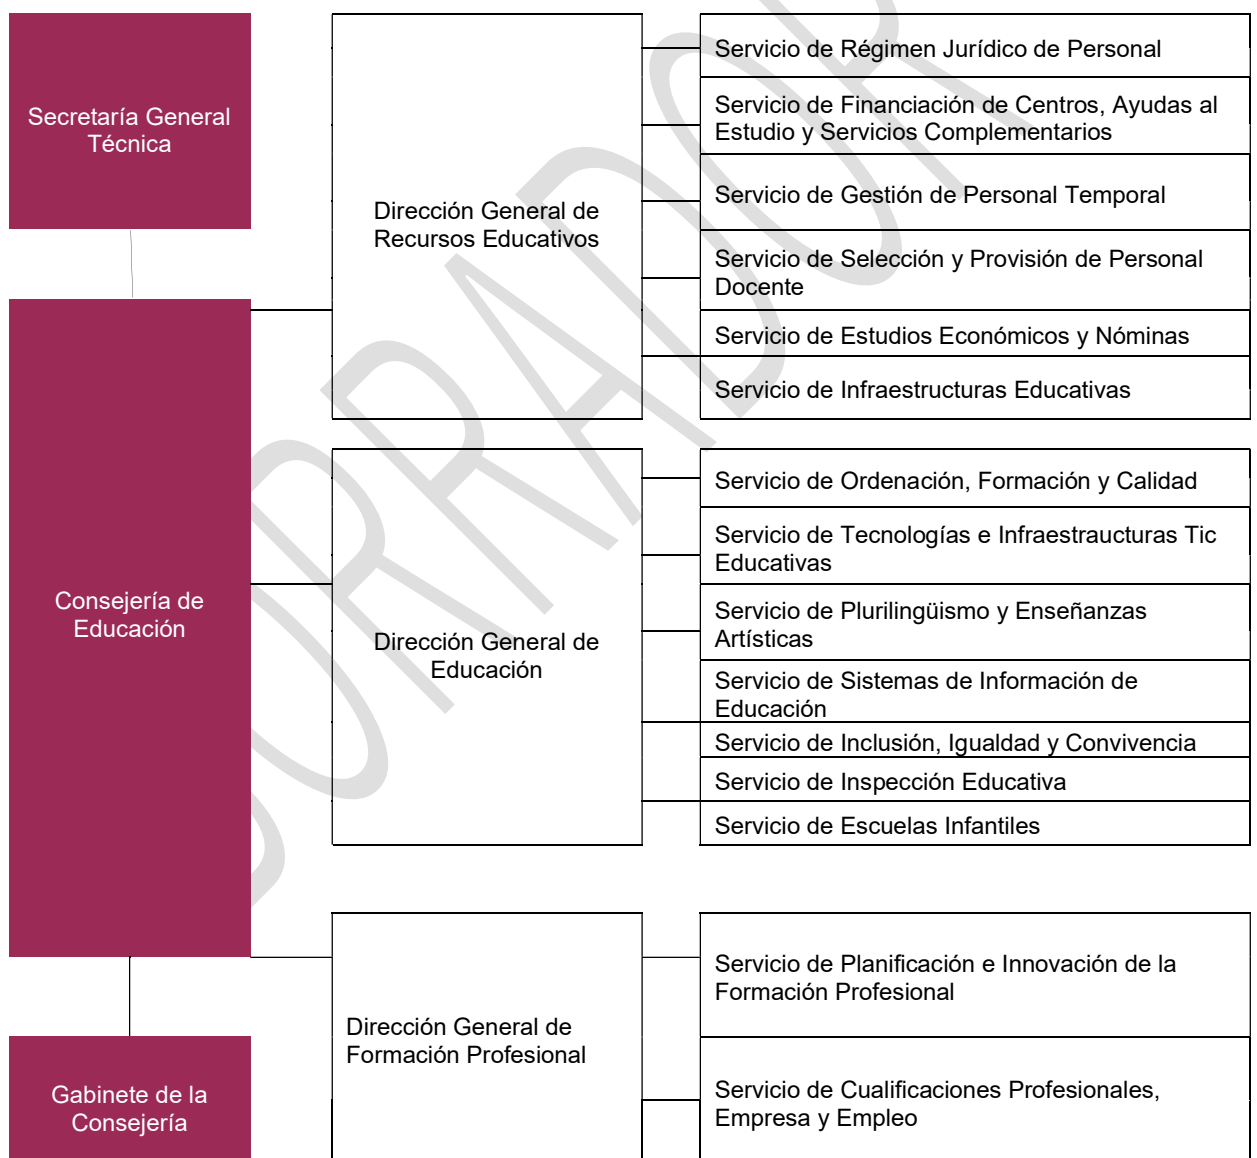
Secretaría General Técnica

Consejería de Educación

Gabinete de la Consejería

Dirección General de Recursos Educativos

Servicio de Régimen Jurídico de Personal

Servicio de Financiación de Centros, Ayudas al Estudio y Servicios Complementarios

Servicio de Gestión de Personal Temporal

Servicio de Selección y Provisión de Personal Docente

Servicio de Estudios Económicos y Nóminas

Servicio de Infraestructuras Educativas

Dirección General de Educación

Servicio de Ordenación, Formación y Calidad

Servicio de Tecnologías e Infraestraucturas Tic Educativas

Servicio de Plurilingüismo y Enseñanzas Artísticas

Servicio de Sistemas de Información de Educación

Servicio de Inclusión, Igualdad y Convivencia

Servicio de Inspección Educativa

Servicio de Escuelas Infantiles

Dirección General de Formación Profesional

Servicio de Planificación e Innovación de la Formación Profesional

Servicio de Cualificaciones Profesionales, Empresa y Empleo

BORRADOR